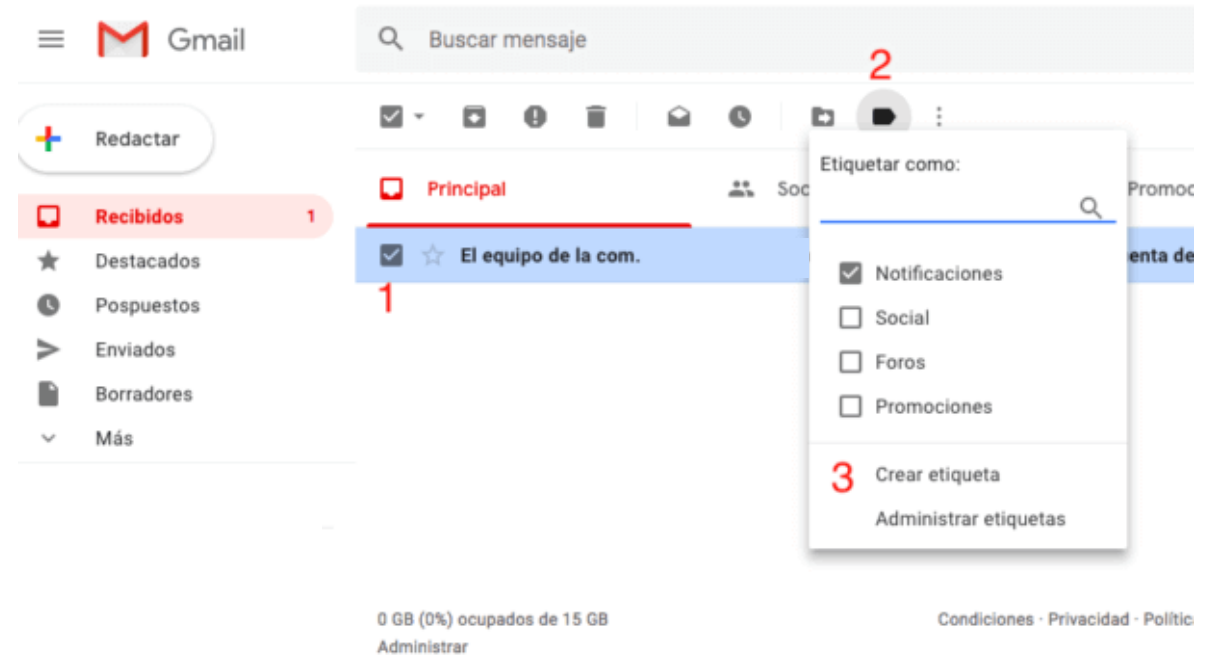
Gmail

Buscar mensaje

2

Redactar

Principal

Soc

Promoc

Recibidos 1

El equipo de la com.

enta de

Destacados

1

Pospuestos

Enviados

Borradores

Más

Etiquetar como:

Notificaciones

Social

Foros

Promociones

3 Crear etiqueta

Administrar etiquetas

0 GB (0%) ocupados de 15 GB

Administrar

Condiciones · Privacidad · Polític